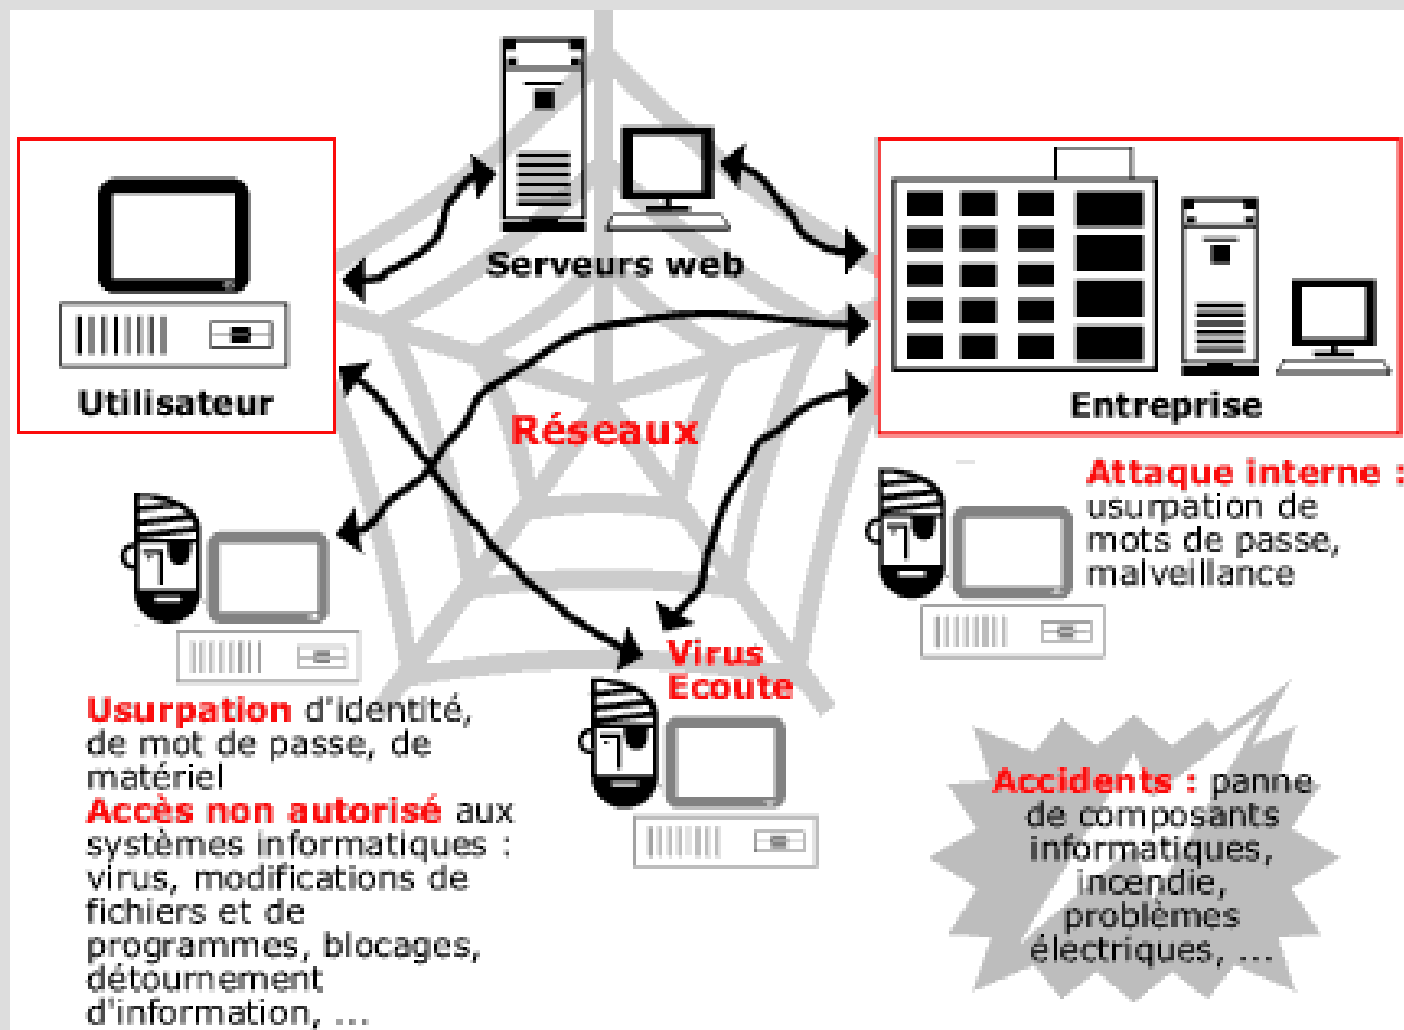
Serveurs web

Utilisateur

Entreprise

Réseaux

Attaque interne : usurpation de mots de passe, malveillance

Virus
Ecoute

Usurpation d'identité, de mot de passe, de matériel
Accès non autorisé aux systèmes informatiques : virus, modifications de fichiers et de programmes, blocages, détournement d'information, ...

Accidents : panne de composants informatiques, incendie, problèmes électriques, ...